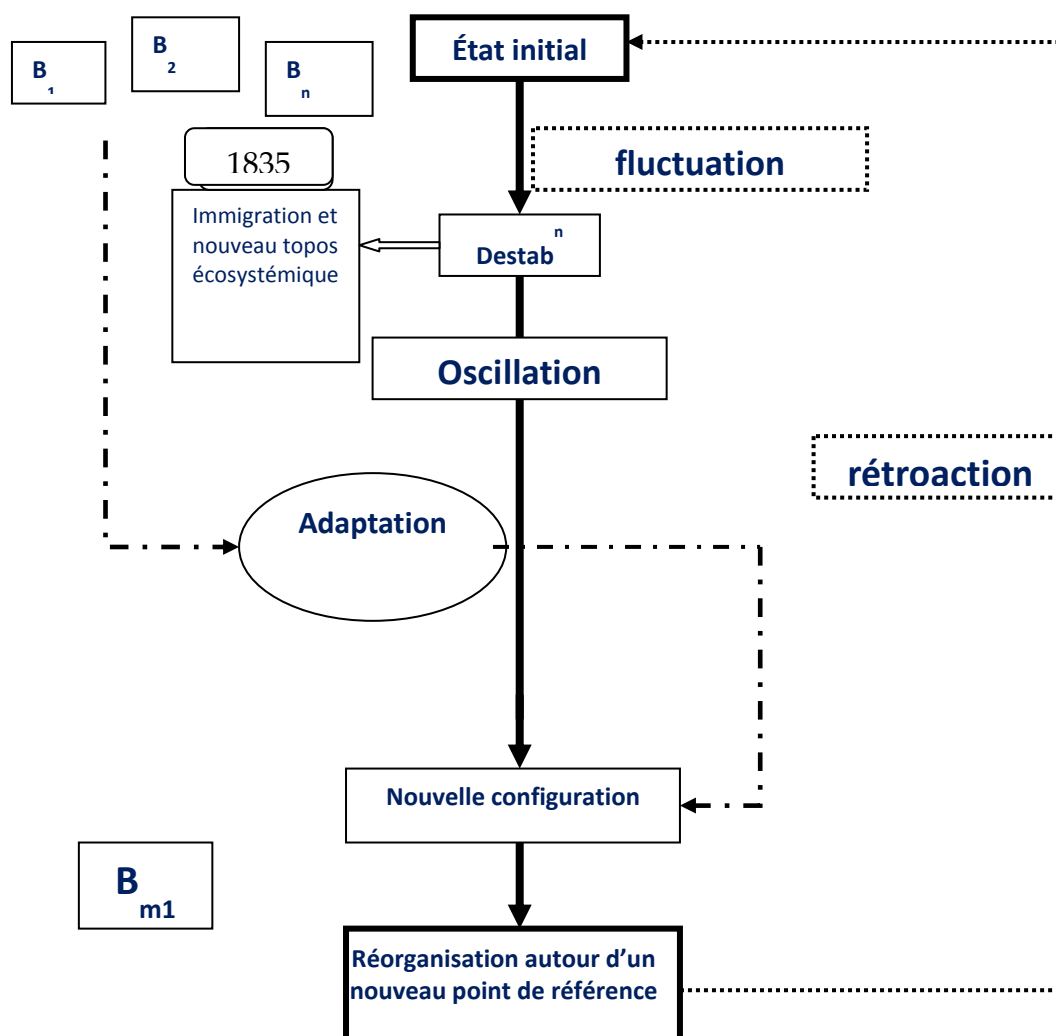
$B_1$

$B_2$

$B_n$

État initial

1835

fluctuation

Immigration et nouveau topos écosystémique

$Destab^n$

Oscillation

rétroaction

Adaptation

Nouvelle configuration

$B_{m1}$

Réorganisation autour d'un nouveau point de référence